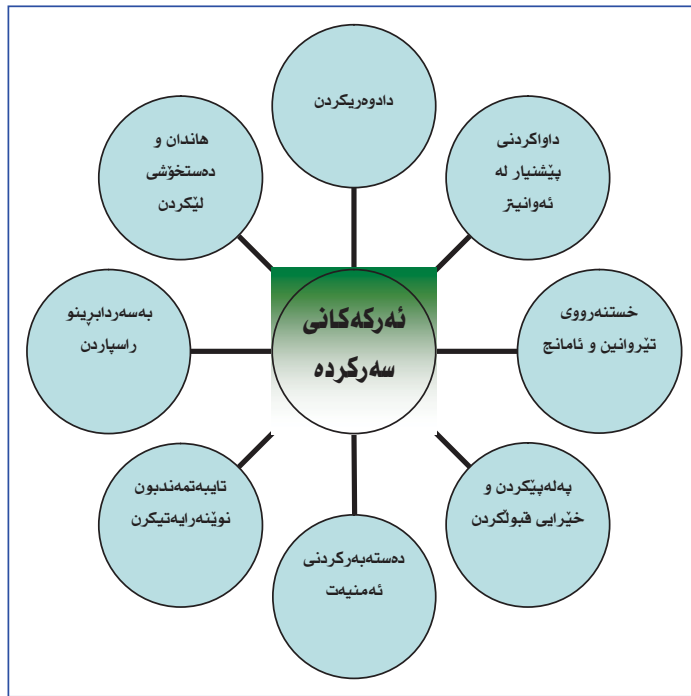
ئەرکەکانی سەرکردە

دادوەریکردن

داواکردنی پێشنیار لە ئەوانیتر

خستنەرووی تێروانین و ئامانج

پەلەپێکردن و خێرایی قبوڵکردن

دەستەبەرکردنی ئەمنیەت

تایبەتمەندبون نوێنەرایەتیکرن

بەسەردابڕینو راسپاردن

هاندان و دەستخۆشی لێکردن